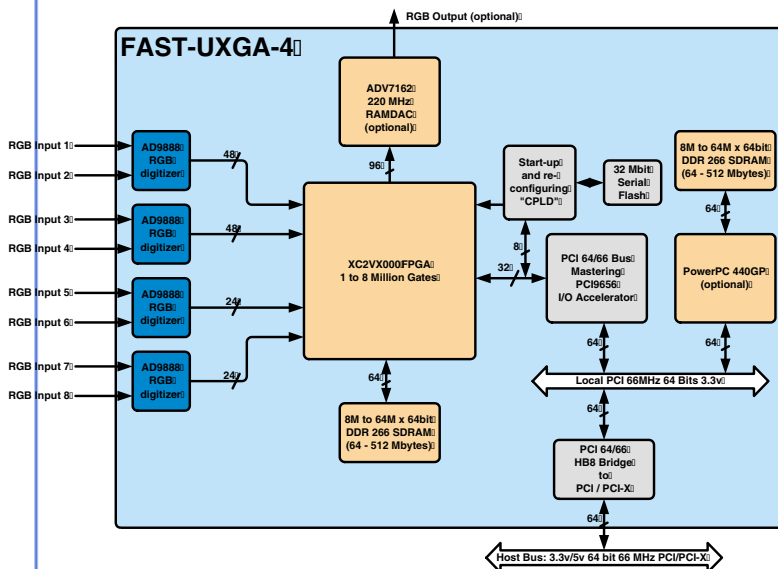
RGB Output (optional)

FAST-UXGA-4

ADV7162
220 MHz
RAMDAC
(optional)

96

RGB Input 1
RGB Input 2

AD9888
RGB
digitizer

48

RGB Input 3
RGB Input 4

AD9888
RGB
digitizer

48

RGB Input 5
RGB Input 6

AD9888
RGB
digitizer

24

RGB Input 7
RGB Input 8

AD9888
RGB
digitizer

24

XC2VX000FPGA
1 to 8 Million Gates

Start-up
and re-
configuring
"CPLD"

32 Mbit
Serial
Flash

8M to 64M x 64bit
DDR 266 SDRAM
(64 - 512 Mbytes)

64

8

32

PCI 64/66 Bus
Mastering
PCI9656
I/O Accelerator

PowerPC 440GP
(optional)

64

64

64

8M to 64M x 64bit
DDR 266 SDRAM
(64 - 512 Mbytes)

Local PCI 66MHz 64 Bits 3.3v

64

PCI 64/66
HB8 Bridge
to
PCI / PCI-X

64

Host Bus: 3.3v/5v 64 bit 66 MHz PCI/PCI-X